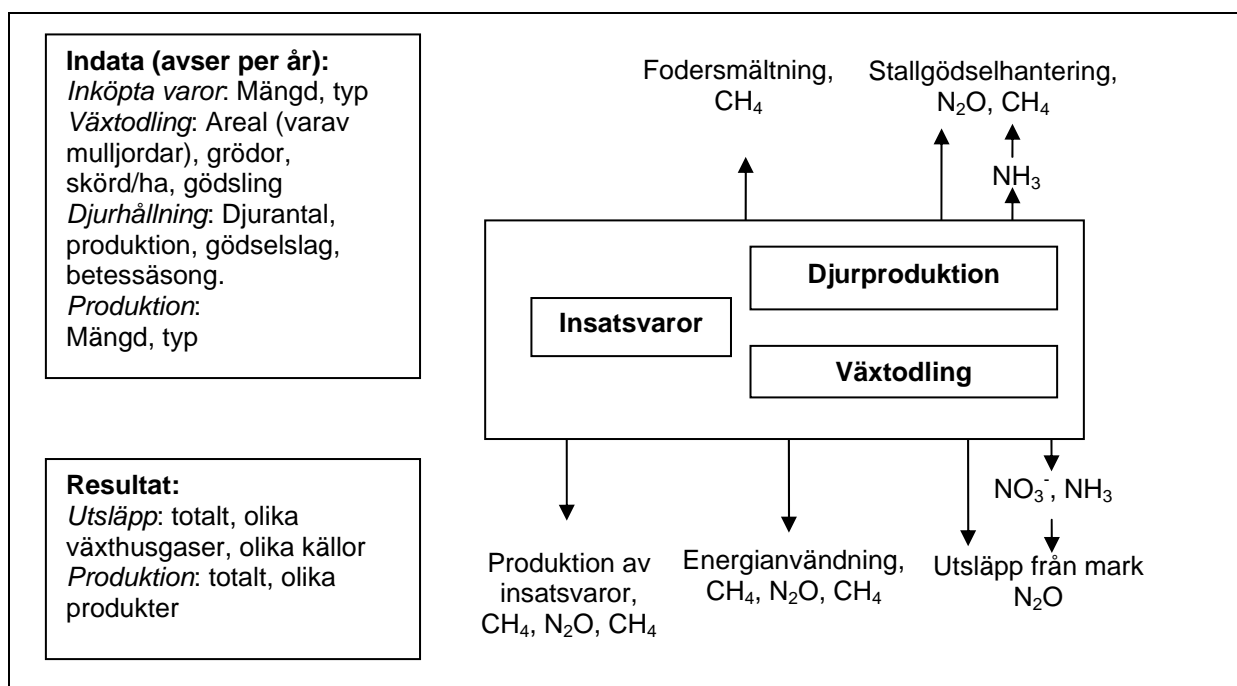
**Indata (avser per år):**
*Inköpta varor*: Mängd, typ
*Växtodling*: Areal (varav mulljordar), grödor, skörd/ha, gödsling
*Djurhållning*: Djurantal, produktion, gödselslag, betessäsong.
*Produktion*:
Mängd, typ

**Resultat:**
*Utsläpp*: totalt, olika växthusgaser, olika källor
*Produktion*: totalt, olika produkter

Fodersmältning, $CH_4$

Stallgödselhantering, $N_2O$, $CH_4$

$NH_3$

**Djurproduktion**

**Insatsvaror**

**Växtodling**

$NO_3^-$, $NH_3$

Produktion av insatsvaror, $CH_4$, $N_2O$, $CH_4$

Energianvändning, $CH_4$, $N_2O$, $CH_4$

Utsläpp från mark $N_2O$